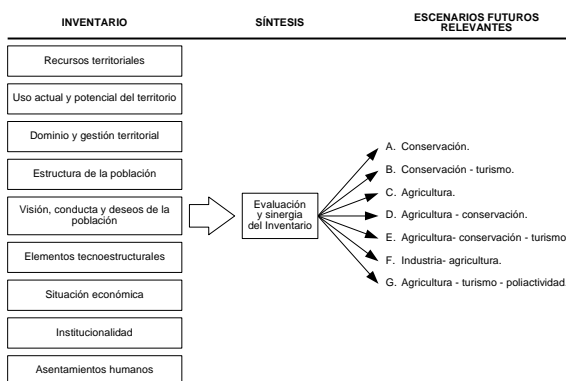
INVENTARIO

SÍNTESIS

ESCENARIOS FUTUROS RELEVANTES

Recursos territoriales

Uso actual y potencial del territorio

Dominio y gestión territorial

Estructura de la población

Visión, conducta y deseos de la población

Elementos tecnoestructurales

Situación económica

Institucionalidad

Asentamientos humanos

Evaluación y sinergia del Inventario

A. Conservación.

B. Conservación - turismo.

C. Agricultura.

D. Agricultura - conservación.

E. Agricultura- conservación - turismo

F. Industria- agricultura.

G. Agricultura - turismo - poliactividad